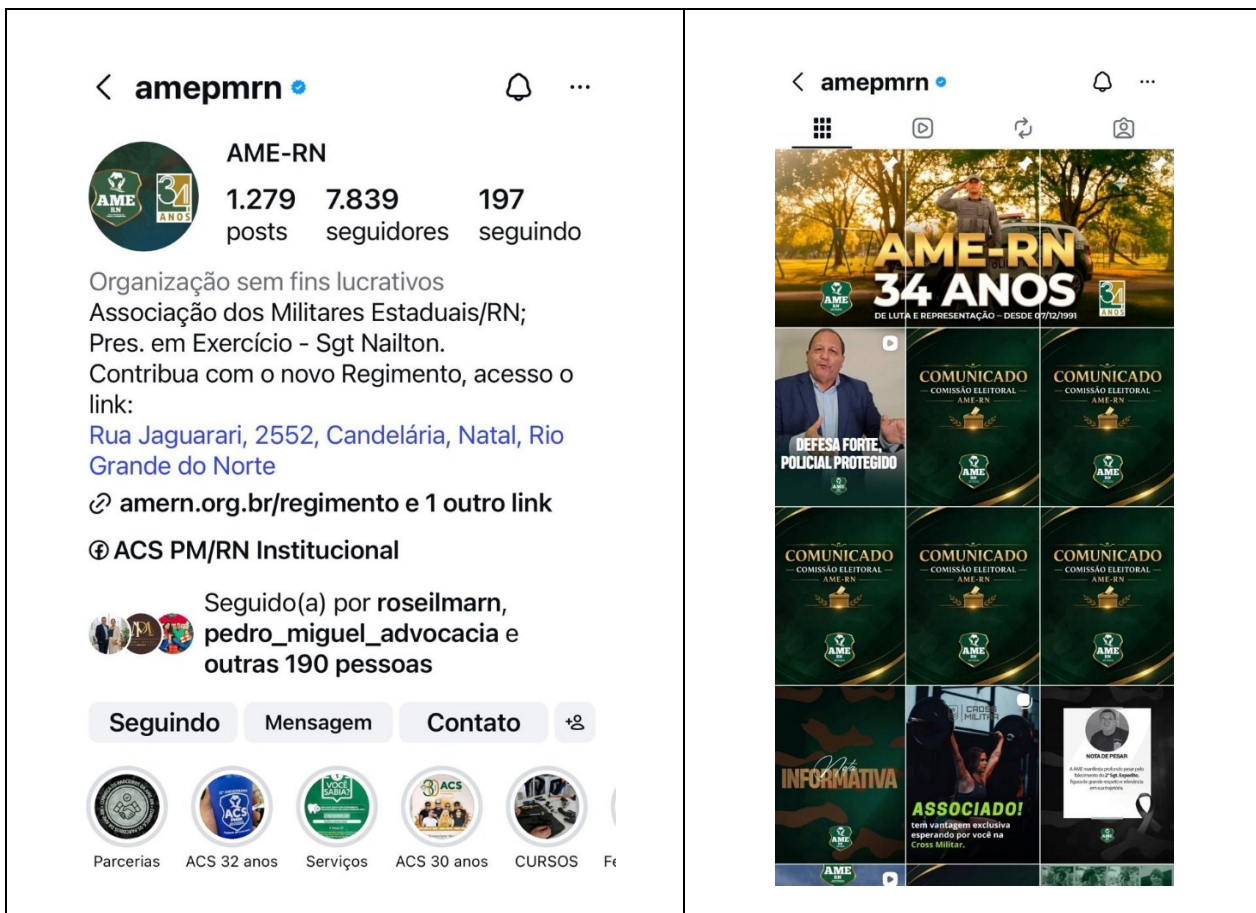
< amepmrn

AME-RN
1.279 posts
7.839 seguidores
197 seguindo

Organização sem fins lucrativos
Associação dos Militares Estaduais/RN;
Pres. em Exercício - Sgt Nailton.
Contribua com o novo Regimento, acesso o link:
Rua Jaguarari, 2552, Candelária, Natal, Rio Grande do Norte
amern.org.br/regimento e 1 outro link
ACS PM/RN Institucional

Seguido(a) por roseilmarn, pedro_miguel_advocacia e outras 190 pessoas

Seguindo Mensagem Contato

Parcerias ACS 32 anos Serviços ACS 30 anos CURSOS Fe

< amepmrn

AME-RN 34 ANOS
DE LUTA E REPRESENTAÇÃO – DESDE 07/12/1991

DEFESA FORTE, POLICIAL PROTEGIDO

COMUNICADO
COMISSÃO ELEITORAL
AME-RN

COMUNICADO
COMISSÃO ELEITORAL
AME-RN

COMUNICADO
COMISSÃO ELEITORAL
AME-RN

COMUNICADO
COMISSÃO ELEITORAL
AME-RN

COMUNICADO
COMISSÃO ELEITORAL
AME-RN

Nota INFORMATIVA

CROSS MILITAR
ASSOCIADO!
tem vantagem exclusiva esperando por você na Cross Militar.

NOTA DE PESAR
A AME manifesta profundo pesar pelo falecimento do 2º Sgt. Expedito, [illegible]